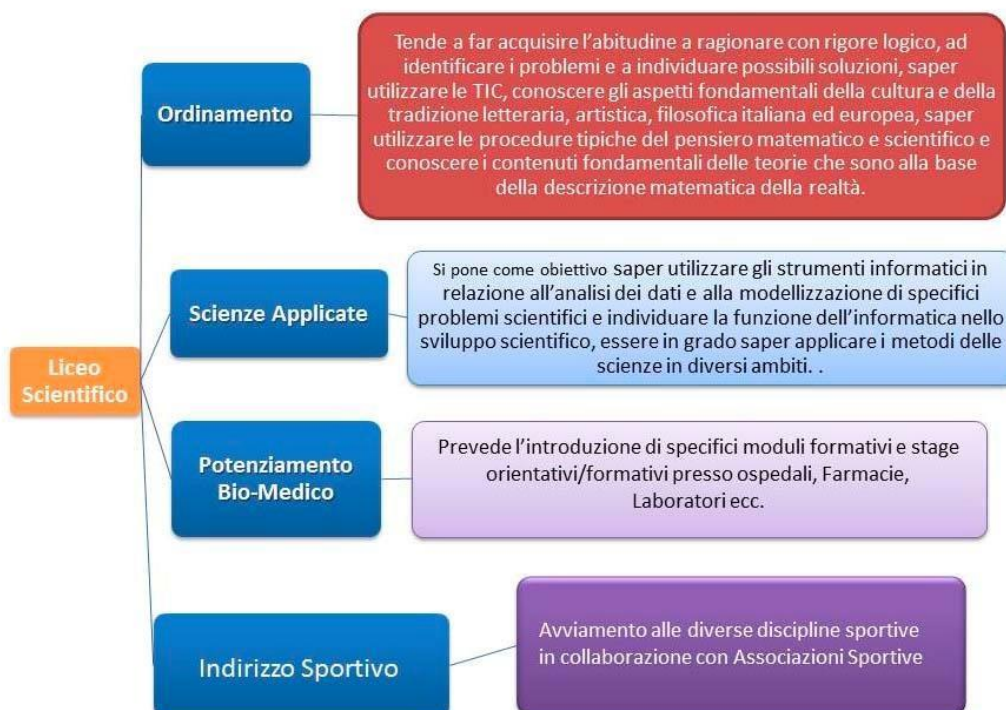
Liceo Scientifico

Ordinamento

Tende a far acquisire l'abitudine a ragionare con rigore logico, ad identificare i problemi e a individuare possibili soluzioni, saper utilizzare le TIC, conoscere gli aspetti fondamentali della cultura e della tradizione letteraria, artistica, filosofica italiana ed europea, saper utilizzare le procedure tipiche del pensiero matematico e scientifico e conoscere i contenuti fondamentali delle teorie che sono alla base della descrizione matematica della realtà.

Scienze Applicate

Si pone come obiettivo saper utilizzare gli strumenti informatici in relazione all'analisi dei dati e alla modellizzazione di specifici problemi scientifici e individuare la funzione dell'informatica nello sviluppo scientifico, essere in grado saper applicare i metodi delle scienze in diversi ambiti. .

Potenziamento Bio-Medico

Prevede l'introduzione di specifici moduli formativi e stage orientativi/formativi presso ospedali, Farmacie, Laboratori ecc.

Indirizzo Sportivo

Avviamento alle diverse discipline sportive in collaborazione con Associazioni Sportive